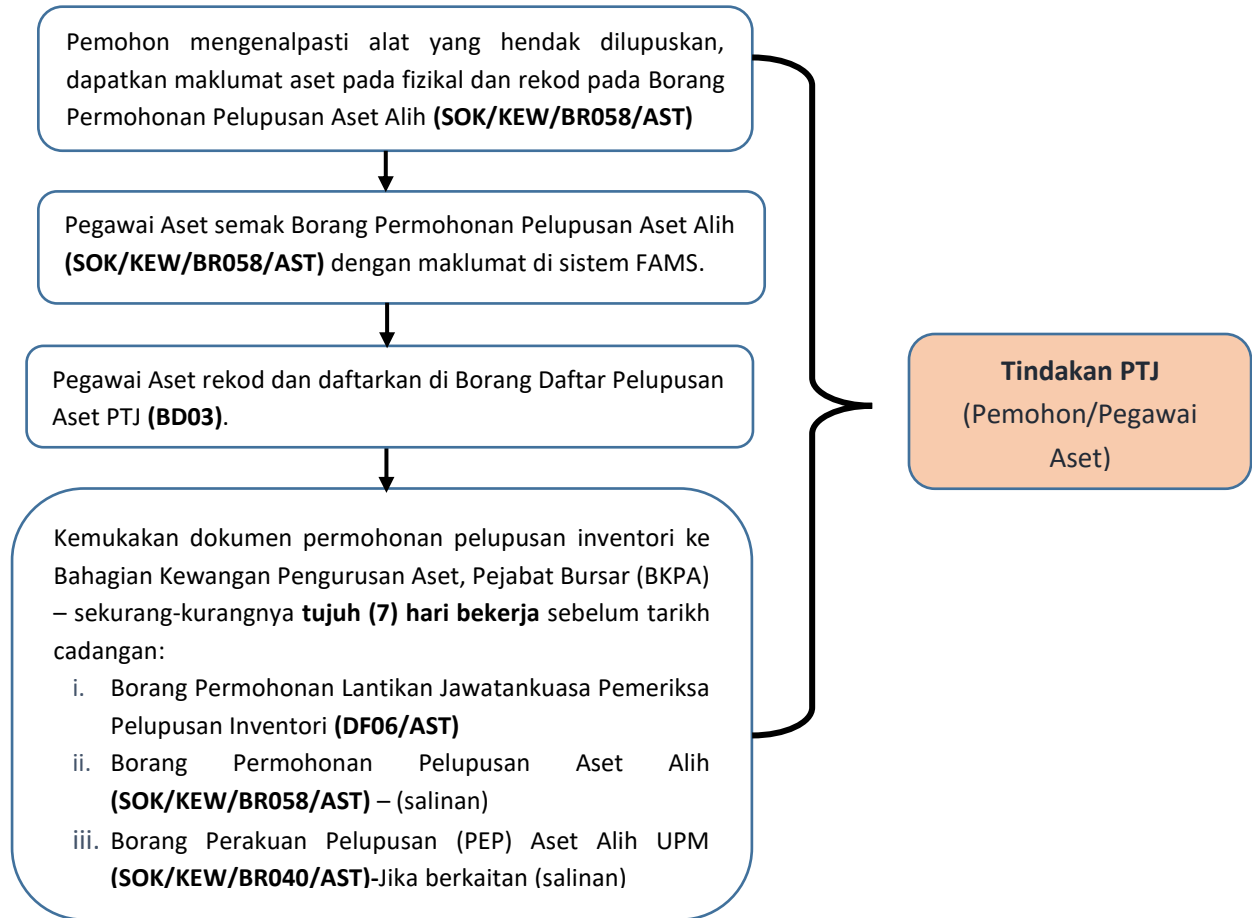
Pemohon mengenalpasti alat yang hendak dilupuskan, dapatkan maklumat aset pada fizikal dan rekod pada Borang Permohonan Pelupusan Aset Alih **(SOK/KEW/BR058/AST)**

Pegawai Aset semak Borang Permohonan Pelupusan Aset Alih **(SOK/KEW/BR058/AST)** dengan maklumat di sistem FAMS.

Pegawai Aset rekod dan daftarkan di Borang Daftar Pelupusan Aset PTJ **(BD03)**.

Kemukakan dokumen permohonan pelupusan inventori ke Bahagian Kewangan Pengurusan Aset, Pejabat Bursar (BKPA) – sekurang-kurangnya **tujuh (7) hari bekerja** sebelum tarikh cadangan:

i. Borang Permohonan Lantikan Jawatankuasa Pemeriksa Pelupusan Inventori **(DF06/AST)**
ii. Borang Permohonan Pelupusan Aset Alih **(SOK/KEW/BR058/AST)** – (salinan)
iii. Borang Perakuan Pelupusan (PEP) Aset Alih UPM **(SOK/KEW/BR040/AST)**-Jika berkaitan (salinan)

**Tindakan PTJ**
(Pemohon/Pegawai Aset)